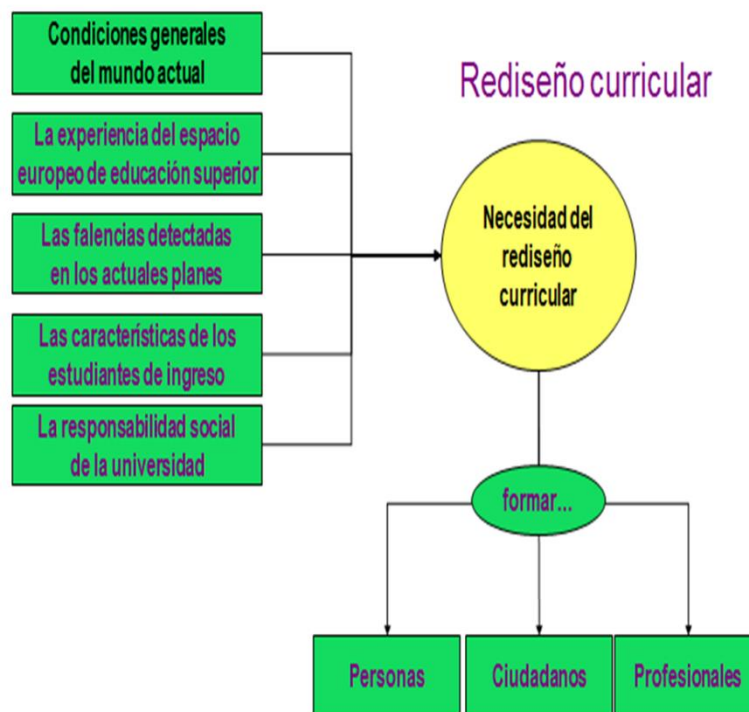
Condiciones generales del mundo actual

La experiencia del espacio europeo de educación superior

Las falencias detectadas en los actuales planes

Las características de los estudiantes de ingreso

La responsabilidad social de la universidad

Rediseño curricular

Necesidad del rediseño curricular

formar...

Personas

Ciudadanos

Profesionales